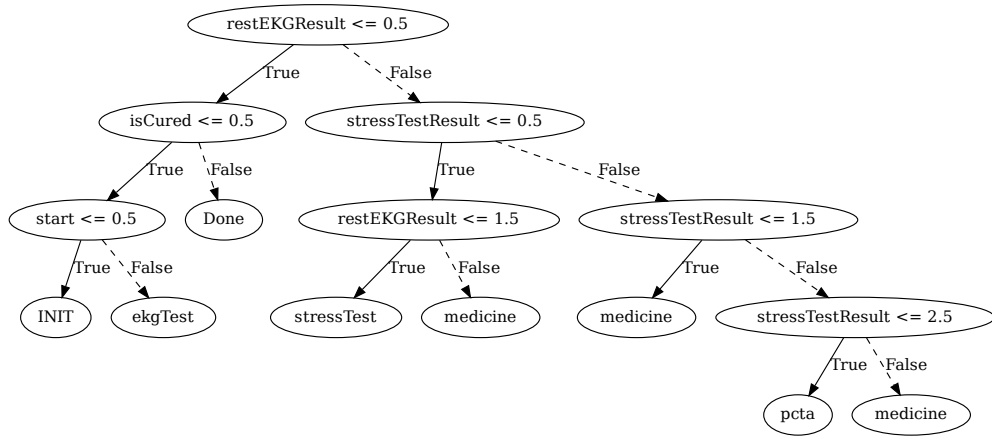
restEKGResult <= 0.5

True

False

isCured <= 0.5

stressTestResult <= 0.5

True

False

True

False

start <= 0.5

Done

restEKGResult <= 1.5

stressTestResult <= 1.5

True

False

True

False

True

False

INIT

ekgTest

stressTest

medicine

medicine

stressTestResult <= 2.5

True

False

pcta

medicine